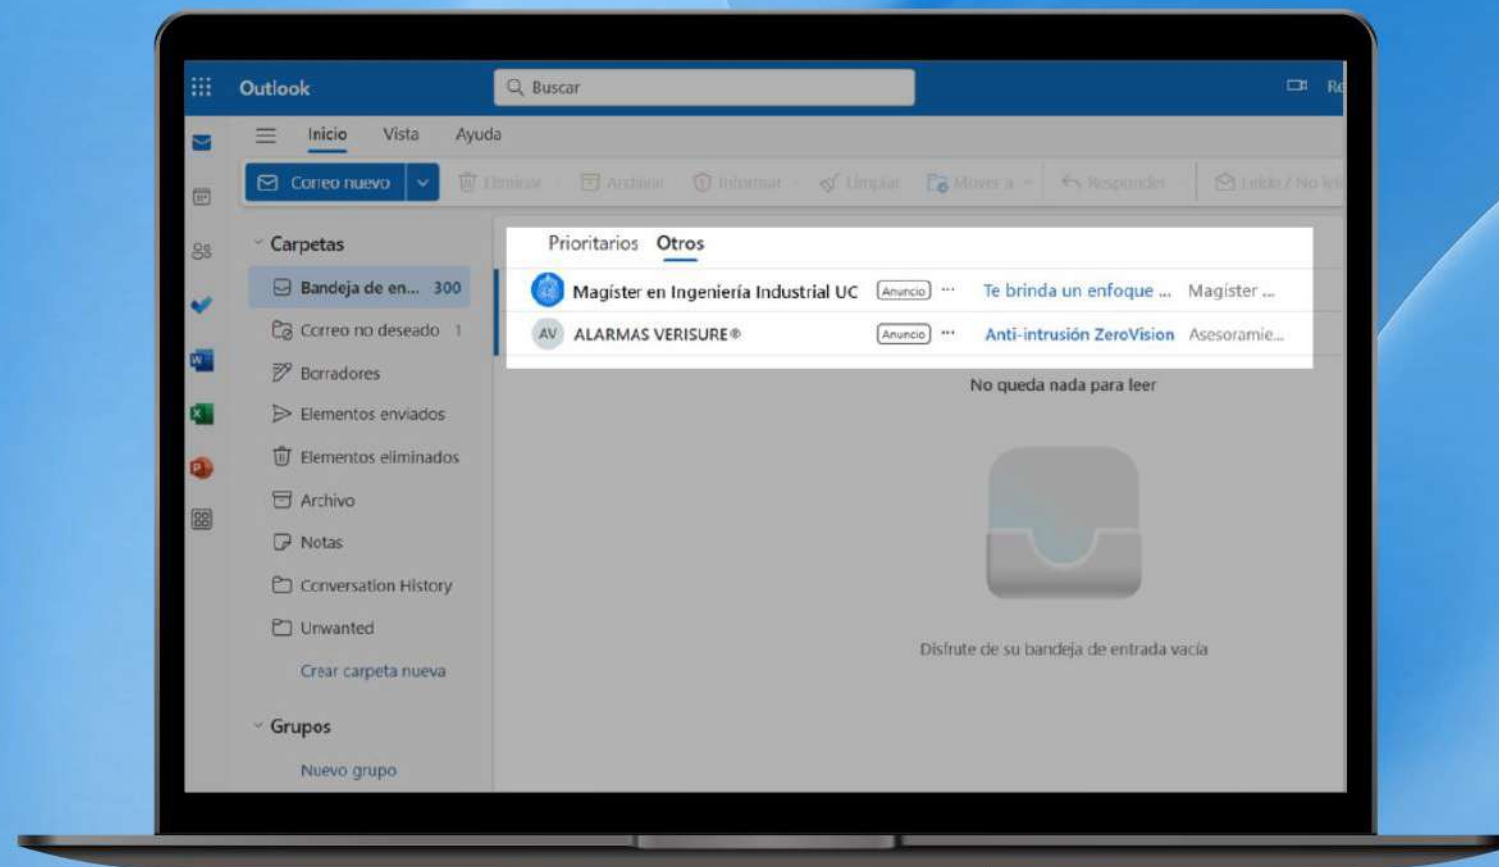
Outlook
Buscar
Re

Inicio Vista Ayuda

Correo nuevo
Eliminar Archivar Informar Limpiar Mover a Responder Leído / No leí

Carpetas
Bandeja de en... 300
Correo no deseado 1
Borradores
Elementos enviados
Elementos eliminados
Archivo
Notas
Conversation History
Unwanted
Crear carpeta nueva

Grupos
Nuevo grupo

Prioritarios Otros

Magíster en Ingeniería Industrial UC Anuncio ··· Te brinda un enfoque ... Magíster ...
AV ALARMAS VERISURE® Anuncio ··· Anti-intrusión ZeroVision Asesoramie...

No queda nada para leer

Disfrute de su bandeja de entrada vacía